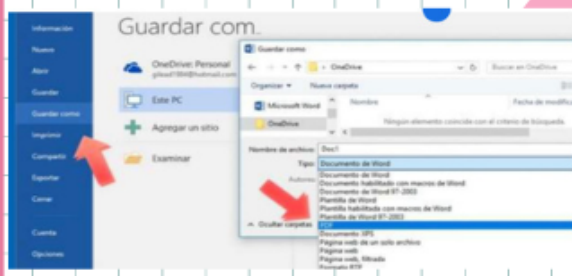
Información
Nuevo
Abrir
Guardar
Guardar como
Imprimir
Compartir
Exportar
Cerrar
Cuenta
Opciones

Guardar como

OneDrive: Personal
gilead1984@hotmail.com

Este PC

Agregar un sitio

Examinar

Guardar como
← → ↑ > OneDrive
Buscar en OneDrive
Organizar ▾ Nueva carpeta
Microsoft Word
OneDrive
Nombre
Fecha de modificac
Ningún elemento coincide con el criterio de búsqueda.
Nombre de archivo: Doc1
Tipo: Documento de Word
Autores:
Documento de Word
Documento habilitado con macros de Word
Documento de Word 97-2003
Plantilla de Word
Plantilla habilitada con macros de Word
Plantilla de Word 97-2003
PDF
Documento XPS
Página web de un solo archivo
Página web
Página web, filtrada
Formato RTF
▲ Ocultar carpetas